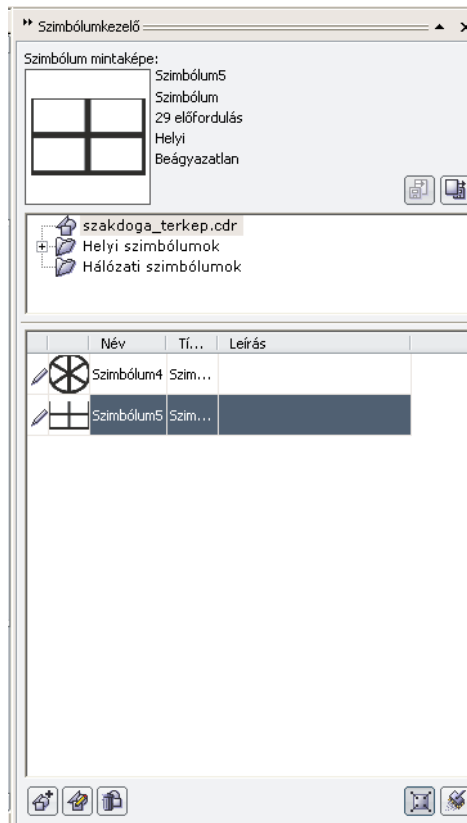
Szimbólumkezelő

Szimbólum mintaképe:
Szimbólum5
Szimbólum
29 előfordulás
Helyi
Beágyazatlan

szakdoga_terkep.cdr
Helyi szimbólumok
Hálózati szimbólumok

| | Név | Tí... | Leírás |
|---|---|---|---|
| | Szimbólum4 | Szim... | |
| | Szimbólum5 | Szim... | |